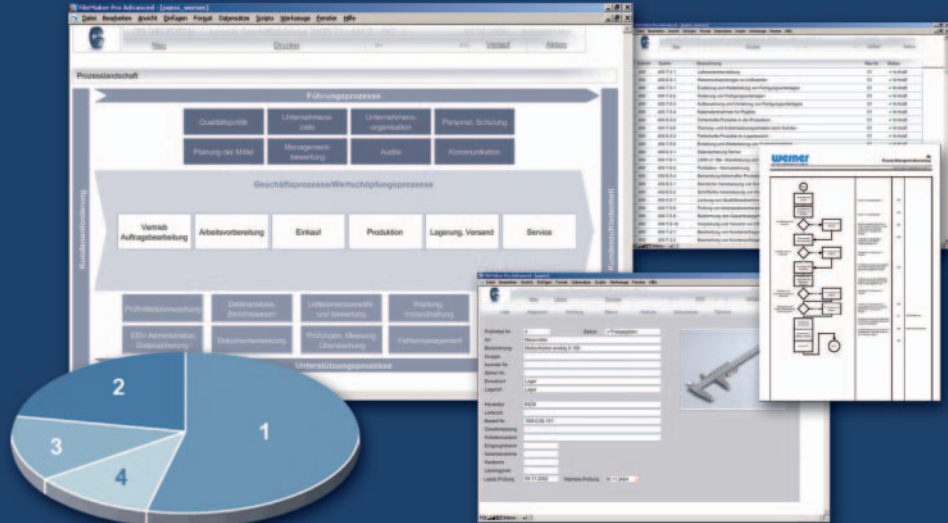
FileMaker Pro Advanced - [pepos_werner]

Datei Bearbeiten Ansicht Einfügen Format Datensätze Scripts Werkzeuge Fenster Hilfe

Neu Drucker Verlauf Aktion

Prozesslandschaft

Führungsprozesse

Qualitätspolitik

Unternehmensziele

Unternehmensorganisation

Personal, Schulung

Planung der Mittel

Managementbewertung

Audits

Kommunikation

Geschäftsprozesse/Wertschöpfungsprozesse

Kundenanforderung

Vertrieb Auftragsbearbeitung

Arbeitsvorbereitung

Einkauf

Produktion

Lagerung, Versand

Service

Kundenzufriedenheit

Prüfmittelüberwachung

Datenanalyse, Berichtswesen

Lieferantenauswahl und -bewertung

Wartung, Instandhaltung

EDV- Administration Datensicherung

Dokumentenlenkung

Prüfungen, Messung, Überwachung

Fehlermanagement

Unterstützungsprozesse

werner

FileMaker Pro Advanced - [pepos]

Status

Bezeichnung

Lagerort

Letzte Prüfung

Nächste Prüfung

2

1

3

4